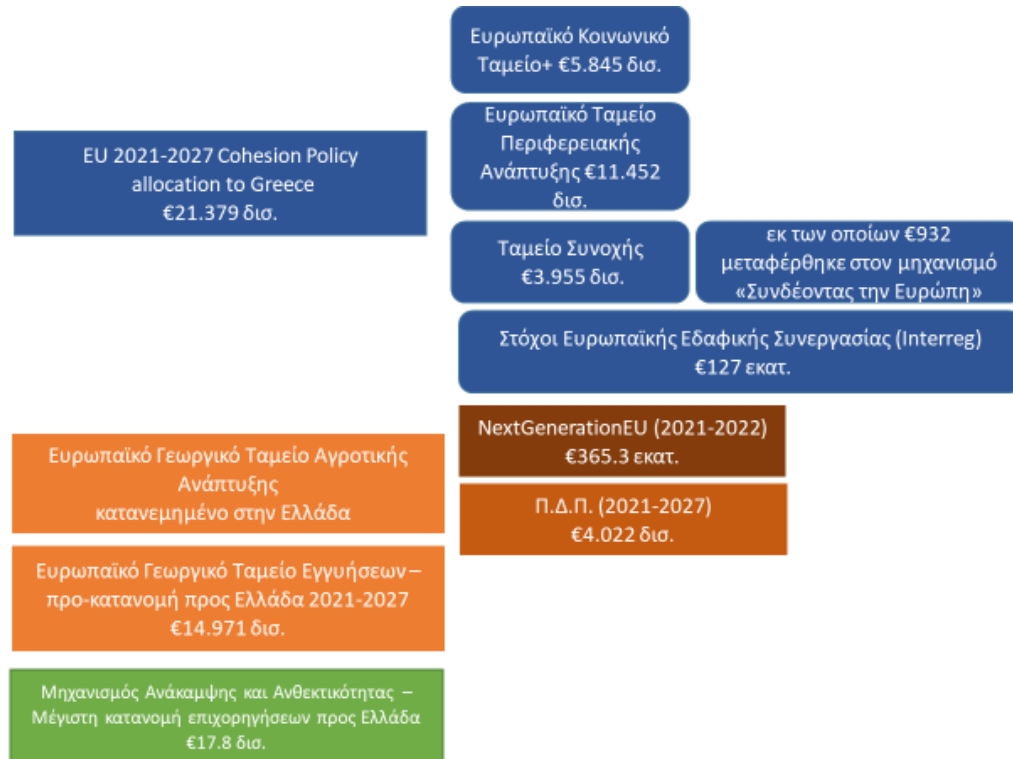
Ευρωπαϊκό Κοινωνικό Ταμείο+ €5.845 δισ.

Ευρωπαϊκό Ταμείο Περιφερειακής Ανάπτυξης €11.452 δισ.

EU 2021-2027 Cohesion Policy allocation to Greece €21.379 δισ.

Ταμείο Συνοχής €3.955 δισ.

εκ των οποίων €932 μεταφέρθηκε στον μηχανισμό «Συνδέοντας την Ευρώπη»

Στόχοι Ευρωπαϊκής Εδαφικής Συνεργασίας (Interreg) €127 εκατ.

Ευρωπαϊκό Γεωργικό Ταμείο Αγροτικής Ανάπτυξης κατανεμημένο στην Ελλάδα

NextGenerationEU (2021-2022) €365.3 εκατ.

Π.Δ.Π. (2021-2027) €4.022 δισ.

Ευρωπαϊκό Γεωργικό Ταμείο Εγγυήσεων – προ-κατανομή προς Ελλάδα 2021-2027 €14.971 δισ.

Μηχανισμός Ανάκαμψης και Ανθεκτικότητας – Μέγιστη κατανομή επιχορηγήσεων προς Ελλάδα €17.8 δισ.